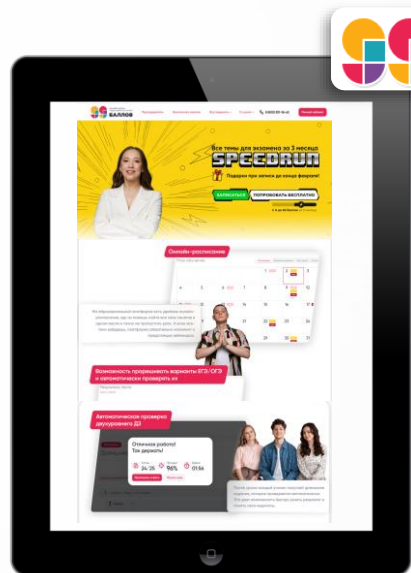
БАЛЛОВ

Все темы для экзамена за 3 месяца

SPEEDRUN

Подарки при записи до конца февраля!

ПОПРОБОВАТЬ БЕСПЛАТНО

Онлайн-расписание

Возможность прорешивать варианты ЕГЭ/ОГЭ и автоматически проверять их

Автоматическая проверка двухуровнего ДЗ

Отличная работа! Так держать!

34/35

96%

01:54